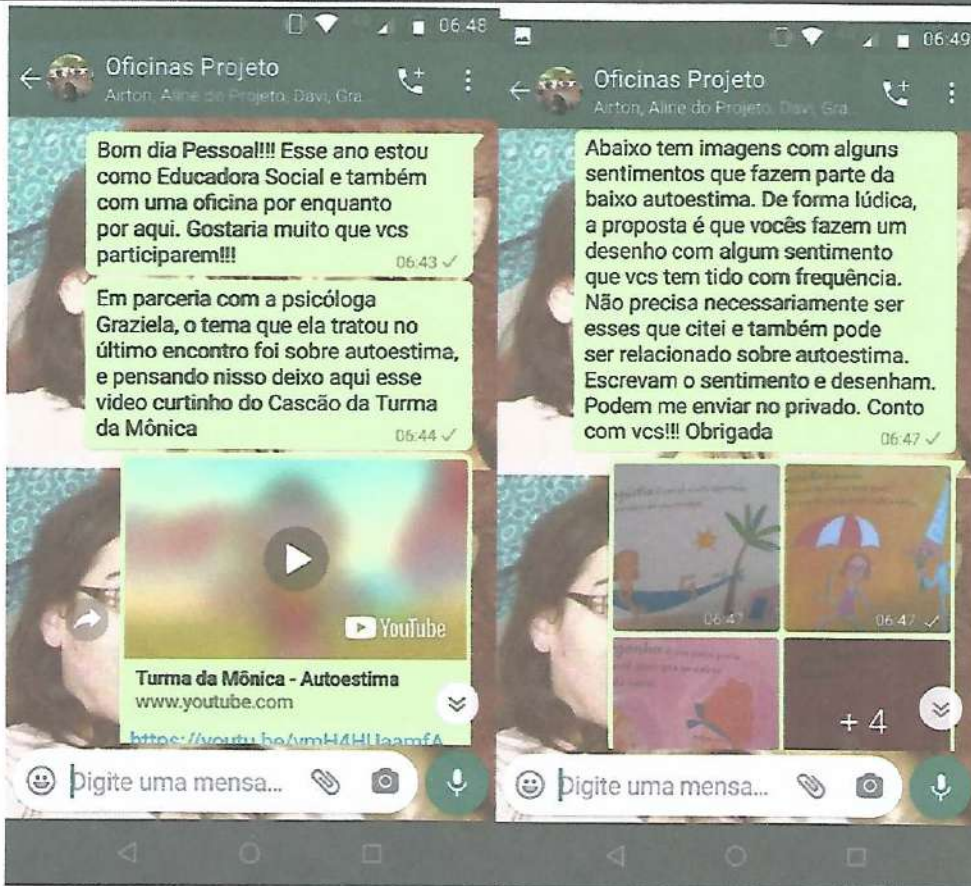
06:48

Oficinas Projeto
Airton, Aline do Projeto, Davi, Gra...

Bom dia Pessoal!!! Esse ano estou como Educadora Social e também com uma oficina por enquanto por aqui. Gostaria muito que vcs participarem!!! 06:43

Em parceria com a psicóloga Graziela, o tema que ela tratou no último encontro foi sobre autoestima, e pensando nisso deixo aqui esse video curtinho do Cascão da Turma da Mônica 06:44

YouTube

Turma da Mônica - Autoestima
www.youtube.com
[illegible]

Digite uma mensa...

06:49

Oficinas Projeto
Airton, Aline do Projeto, Davi, Gra...

Abaixo tem imagens com alguns sentimentos que fazem parte da baixo autoestima. De forma lúdica, a proposta é que vocês fazem um desenho com algum sentimento que vcs tem tido com frequência. Não precisa necessariamente ser esses que citei e também pode ser relacionado sobre autoestima. Escrevam o sentimento e desenham. Podem me enviar no privado. Conto com vcs!!! Obrigada 06:47

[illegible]
06:47
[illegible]
06:47
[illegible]
+ 4

Digite uma mensa...